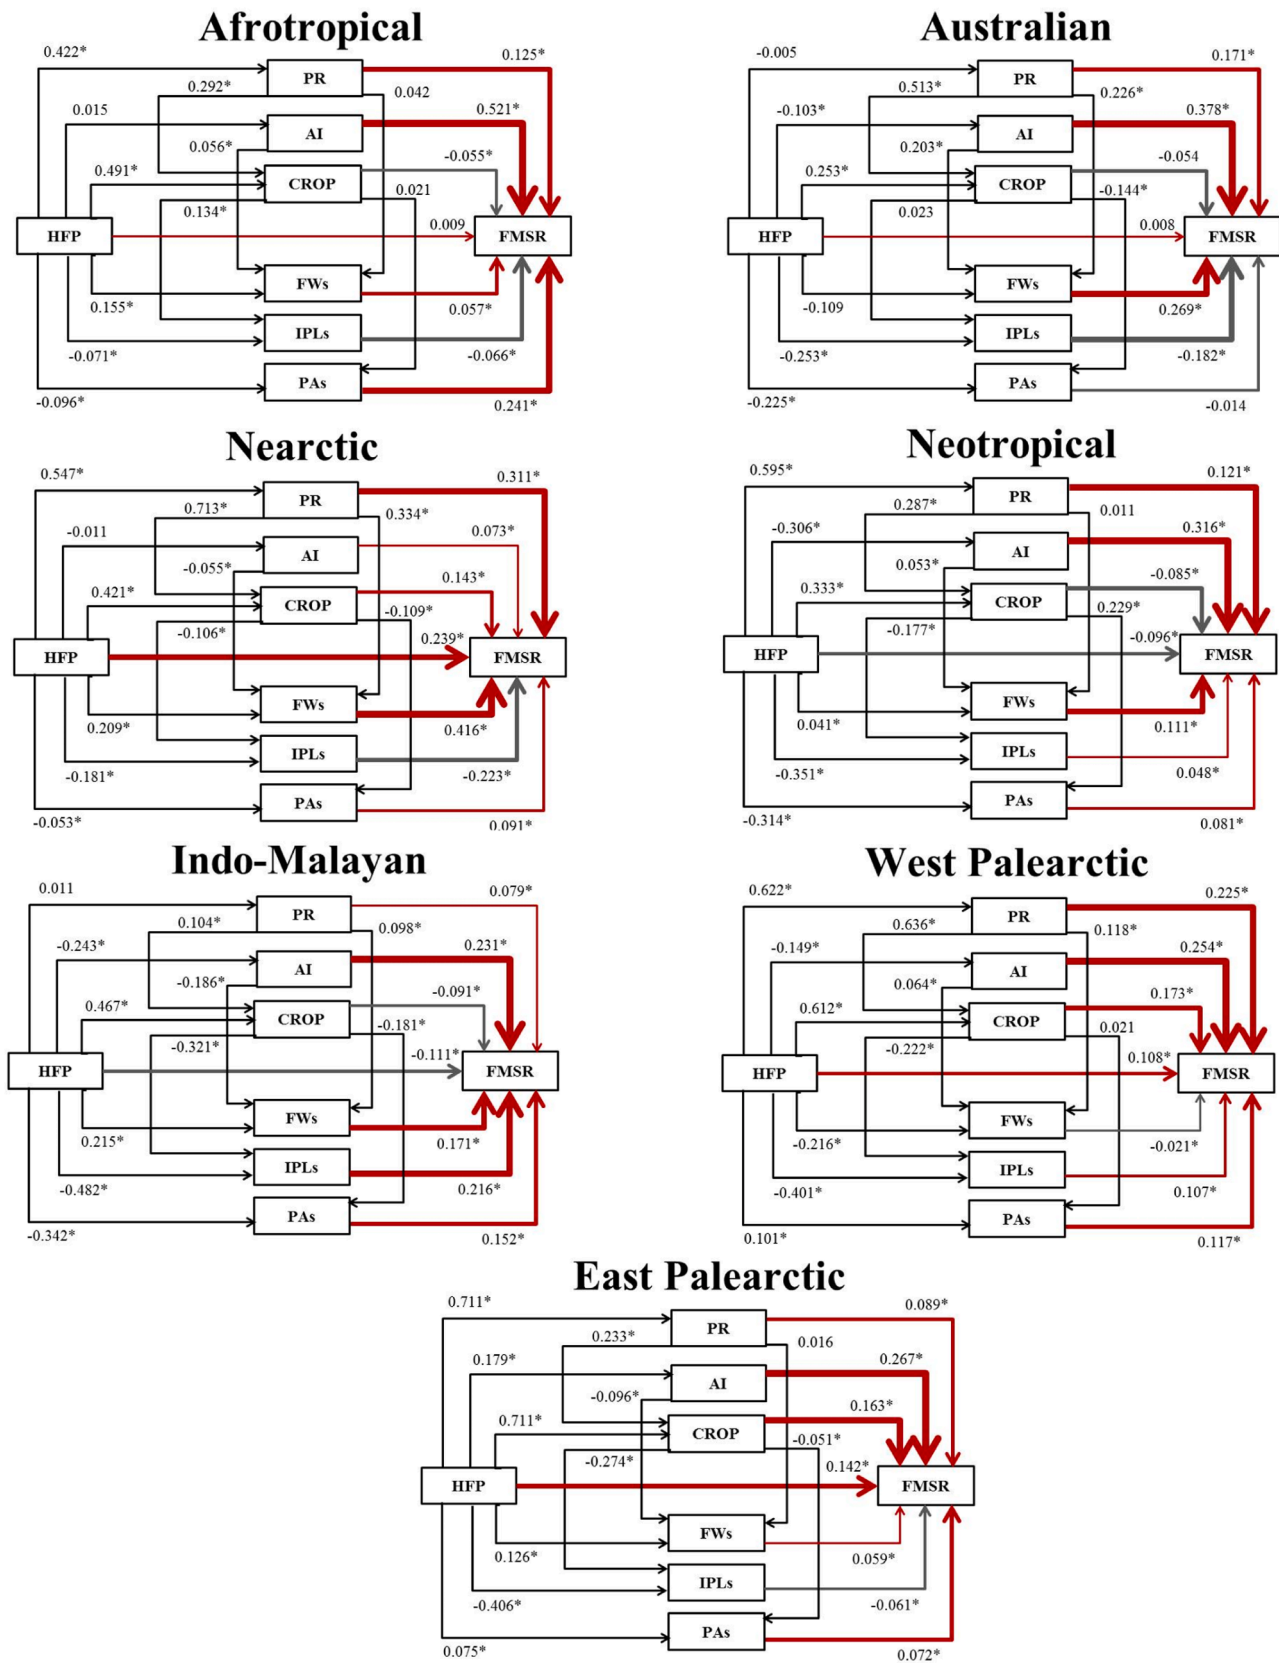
Afrotropical

0.422* 0.125* 0.292* PR 0.042 0.015 0.521* AI 0.056* -0.055* 0.491* CROP 0.021 0.134* HFP 0.009 FMSR FWs 0.155* 0.057* IPLs -0.071* -0.066* PAs -0.096* 0.241*

Australian

-0.005 0.171* PR 0.513* 0.226* -0.103* 0.378* AI 0.203* -0.054 0.253* CROP -0.144* 0.023 HFP 0.008 FMSR FWs -0.109 0.269* IPLs -0.253* -0.182* PAs -0.225* -0.014

Nearctic

0.547* 0.311* PR 0.713* 0.334* -0.011 0.073* AI -0.055* 0.143* 0.421* CROP -0.109* -0.106* 0.239* HFP FMSR FWs 0.209* 0.416* IPLs -0.181* -0.223* PAs -0.053* 0.091*

Neotropical

0.595* 0.121* PR 0.287* 0.011 -0.306* 0.316* AI 0.053* -0.085* 0.333* CROP 0.229* -0.177* -0.096* HFP FMSR FWs 0.041* 0.111* IPLs -0.351* 0.048* PAs -0.314* 0.081*

Indo-Malayan

0.011 0.079* PR 0.104* 0.098* -0.243* 0.231* AI -0.186* -0.091* 0.467* CROP -0.181* -0.321* -0.111* HFP FMSR FWs 0.215* 0.171* IPLs -0.482* 0.216* PAs -0.342* 0.152*

West Palearctic

0.622* 0.225* PR 0.636* 0.118* -0.149* 0.254* AI 0.064* 0.173* 0.612* CROP 0.021 -0.222* 0.108* HFP FMSR FWs -0.216* -0.021* IPLs -0.401* 0.107* PAs 0.101* 0.117*

East Palearctic

0.711* 0.089* PR 0.233* 0.016 0.179* 0.267* AI -0.096* 0.163* 0.711* CROP -0.051* -0.274* 0.142* HFP FMSR FWs 0.126* 0.059* IPLs -0.406* -0.061* PAs 0.075* 0.072*